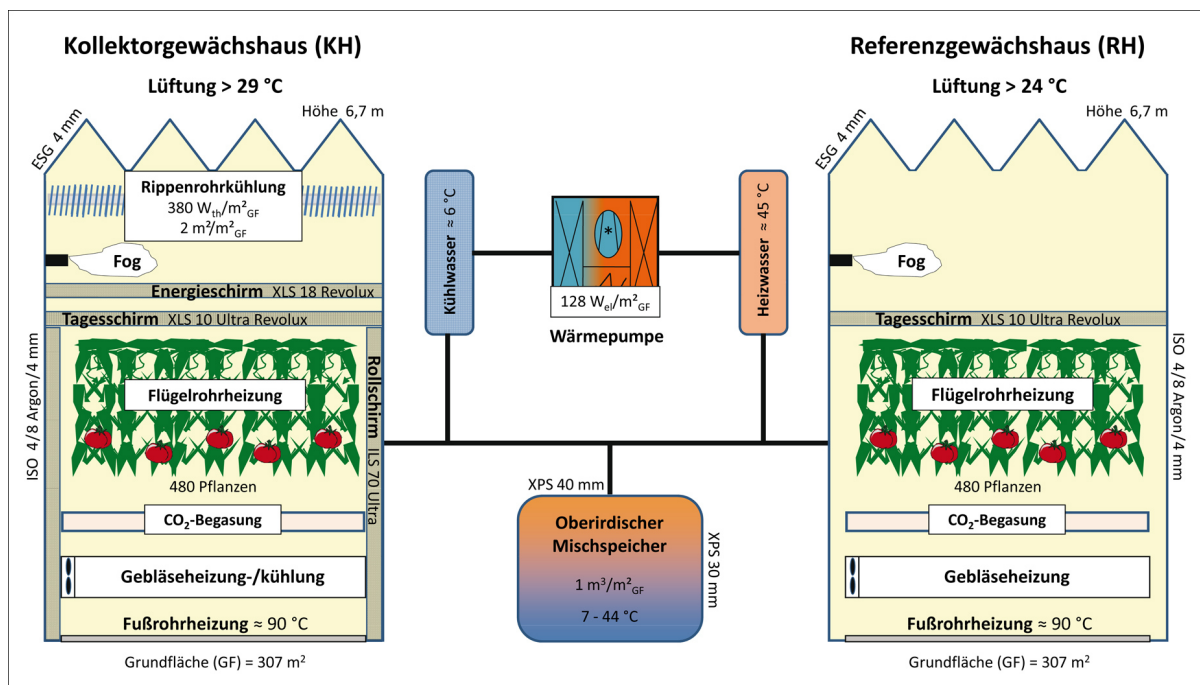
Kollektorgewächshaus (KH)

Lüftung > 29 °C

Höhe 6,7 m

ESG 4 mm

Rippenrohrkühlung
380 $W_{th}/m^2_{GF}$
2 $m^2/m^2_{GF}$

Fog

Energieschirm XLS 18 Revolux

Tagesschirm XLS 10 Ultra Revolux

ISO 4/8 Argon/4 mm

Rollschirm ILS 70 Ultra

Flügelrohrheizung

480 Pflanzen

$CO_2$-Begasung

Gebläseheizung-/kühlung

Fußrohrheizung ≈ 90 °C

Grundfläche (GF) = 307 m²

Kühlwasser ≈ 6 °C

*

128 $W_{el}/m^2_{GF}$

Wärmepumpe

Heizwasser ≈ 45 °C

XPS 40 mm

Oberirdischer Mischspeicher

1 $m^3/m^2_{GF}$

7 - 44 °C

XPS 30 mm

Referenzgewächshaus (RH)

Lüftung > 24 °C

Höhe 6,7 m

ESG 4 mm

Fog

Tagesschirm XLS 10 Ultra Revolux

ISO 4/8 Argon/4 mm

Flügelrohrheizung

480 Pflanzen

$CO_2$-Begasung

Gebläseheizung

Fußrohrheizung ≈ 90 °C

Grundfläche (GF) = 307 m²